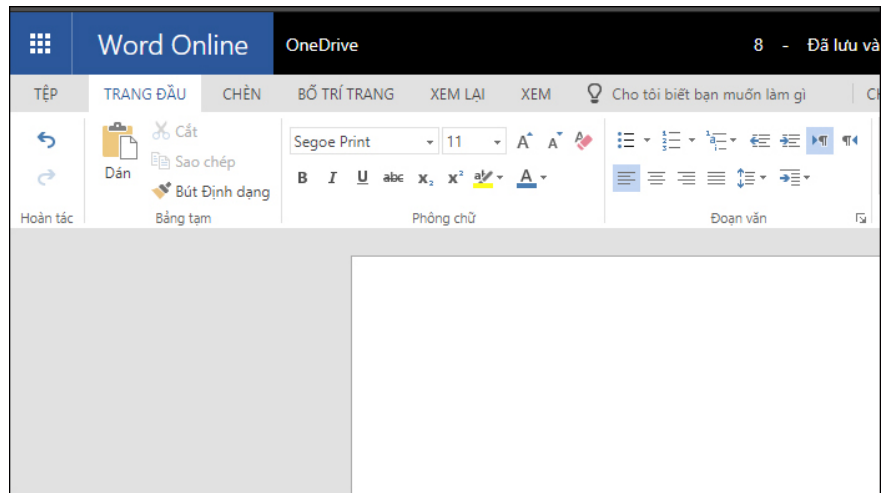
Word Online OneDrive 8 - Đã lưu và

TỆP TRANG ĐẦU CHÈN BỐ TRÍ TRANG XEM LẠI XEM Cho tôi biết bạn muốn làm gì

Dán
Cắt
Sao chép
Bút Định dạng

Segoe Print 11
B I U abc $x_2$ $x^2$ A

Hoàn tác Bảng tạm Phông chữ Đoạn văn